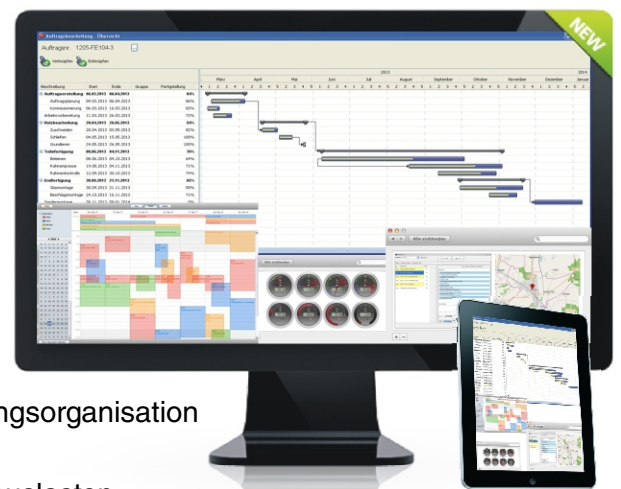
NEW

Auftragsbearbeitung - Übersicht

Auftragsnr.: 1205-FE104-3

Verknüpfen Entknüpfen

| Beschreibung | Start | Ende | Gruppe | Fertigstellung |
|---|---|---|---|---|
| Auftragsvorbereitung | 06.03.2013 | 06.04.2013 | | 84% |
| Auftragsplanung | 09.03.2013 | 06.04.2013 | | 86% |
| Kommissionierung | 06.03.2013 | 14.03.2013 | | 65% |
| Arbeitsvorbereitung | 11.03.2013 | 26.03.2013 | | 72% |
| Holzbearbeitung | 20.04.2013 | 26.05.2013 | | 94% |
| Zuschneiden | 20.04.2013 | 03.05.2013 | | 82% |
| Schleifen | 04.05.2013 | 15.05.2013 | | 100% |
| Grundieren | 24.05.2013 | 26.05.2013 | | 100% |
| Teilefertigung | 08.06.2013 | 04.11.2013 | | 78% |
| Beleimen | 06.06.2013 | 04.10.2013 | | 69% |
| Rahmenpresse | 19.08.2013 | 04.11.2013 | | 71% |
| Rahmenkontrolle | 12.09.2013 | 30.10.2013 | | 74% |
| Endfertigung | 28.08.2013 | 21.01.2013 | | 60% |
| Oberlackierung | 30.09.2013 | 21.11.2013 | | 58% |
| Beschlagsmontage | 24.10.2013 | 16.11.2013 | | 71% |

2013 2014
März April Mai Juni Juli August September Oktober November Dezember Januar

Alle erstellten

ngsorganisation

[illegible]